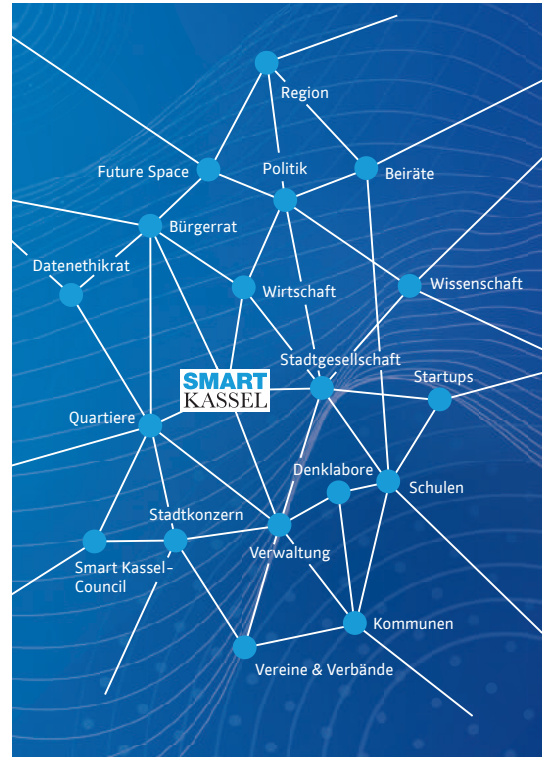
Region

Future Space

Politik

Beiräte

Bürgerrat

Datenethikrat

Wirtschaft

Wissenschaft

Stadtgesellschaft

SMART KASSEL

Startups

Quartiere

Denklabore

Schulen

Stadtkonzern

Verwaltung

Smart Kassel-Council

Kommunen

Vereine & Verbände